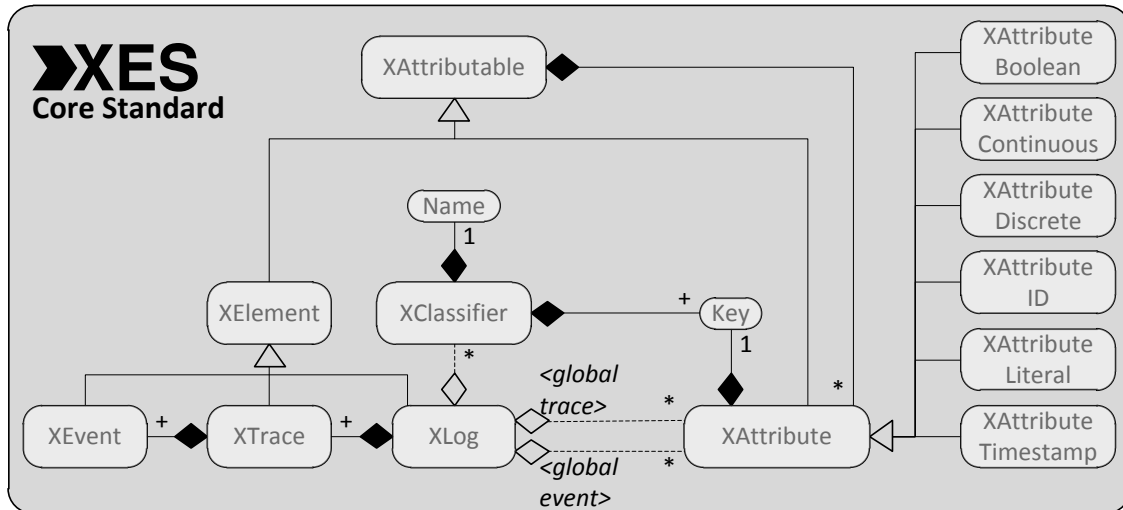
XES
Core Standard

XAttributable

Name
1

XElement

XClassifier

+
Key
1

*

XEvent
+
XTrace
+
XLog

<global trace>
*
*

XAttribute

<global event>
*

XAttribute Boolean
XAttribute Continuous
XAttribute Discrete
XAttribute ID
XAttribute Literal
XAttribute Timestamp